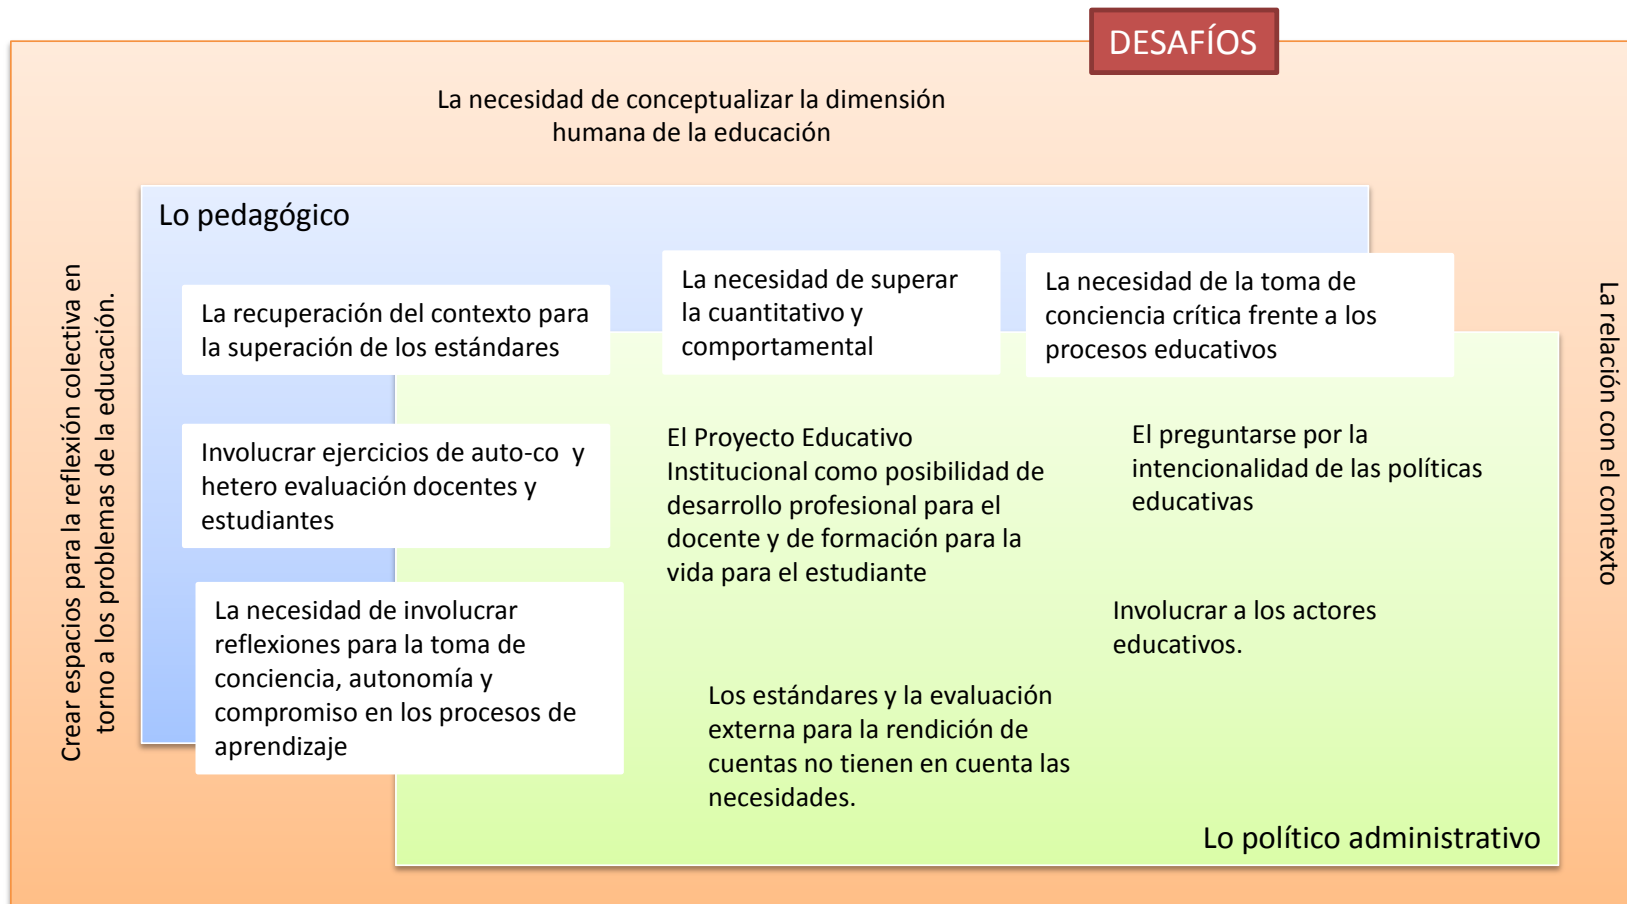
DESAFÍOS

La necesidad de conceptualizar la dimensión humana de la educación

Lo pedagógico

La recuperación del contexto para la superación de los estándares

La necesidad de superar la cuantitativo y comportamental

La necesidad de la toma de conciencia crítica frente a los procesos educativos

Involucrar ejercicios de auto-co y hetero evaluación docentes y estudiantes

El Proyecto Educativo Institucional como posibilidad de desarrollo profesional para el docente y de formación para la vida para el estudiante

El preguntarse por la intencionalidad de las políticas educativas

La necesidad de involucrar reflexiones para la toma de conciencia, autonomía y compromiso en los procesos de aprendizaje

Involucrar a los actores educativos.

Los estándares y la evaluación externa para la rendición de cuentas no tienen en cuenta las necesidades.

Lo político administrativo

Crear espacios para la reflexión colectiva en torno a los problemas de la educación.

La relación con el contexto